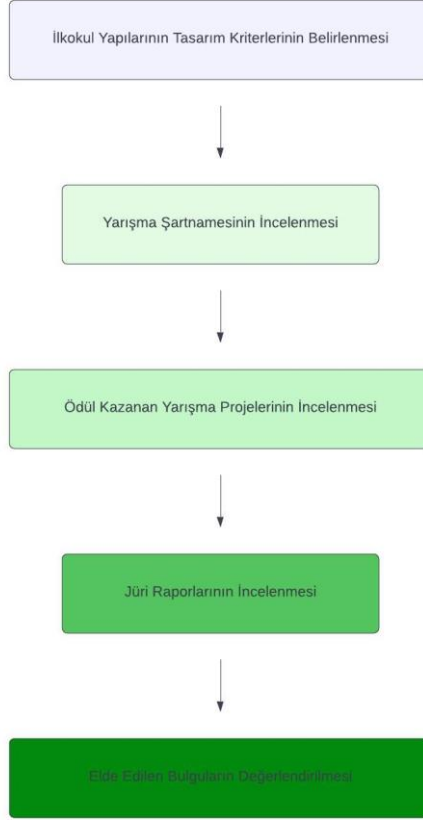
İlkokul Yapılarının Tasarım Kriterlerinin Belirlenmesi

Yarışma Şartnamesinin İncelenmesi

Ödül Kazanan Yarışma Projelerinin İncelenmesi

Jüri Raporlarının İncelenmesi

Elde Edilen Bulguların Değerlendirilmesi